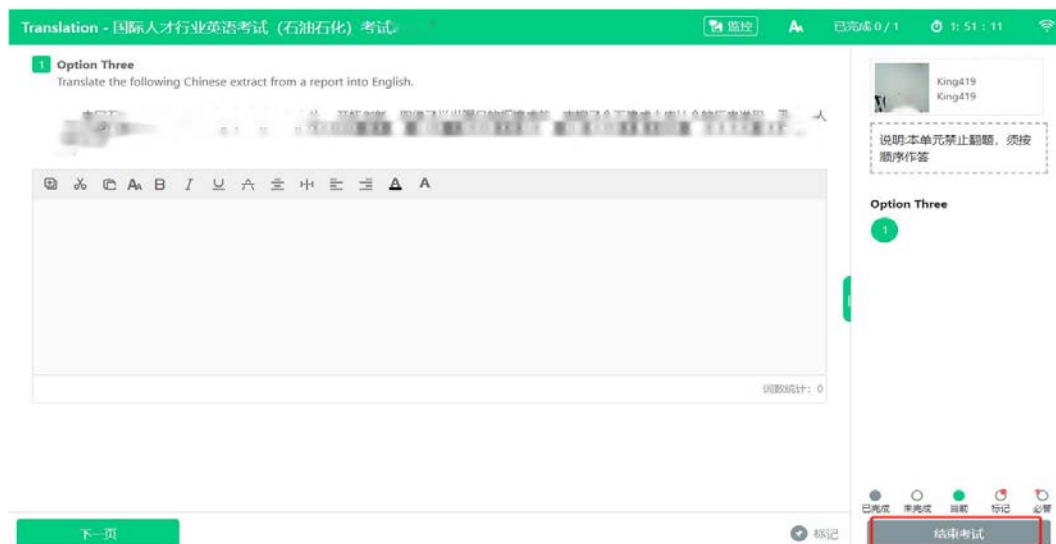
Translation - 国际人才行业英语考试（石油石化）考试

监控 A 已完成 0 / 1 1:51:11

1 Option Three
Translate the following Chinese extract from a report into English.

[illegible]

词数统计：0

King419
King419

说明:本单元禁止翻题，须按顺序作答

Option Three
1

已完成 未完成 当前 标记 必答

下一页

标记

结束考试